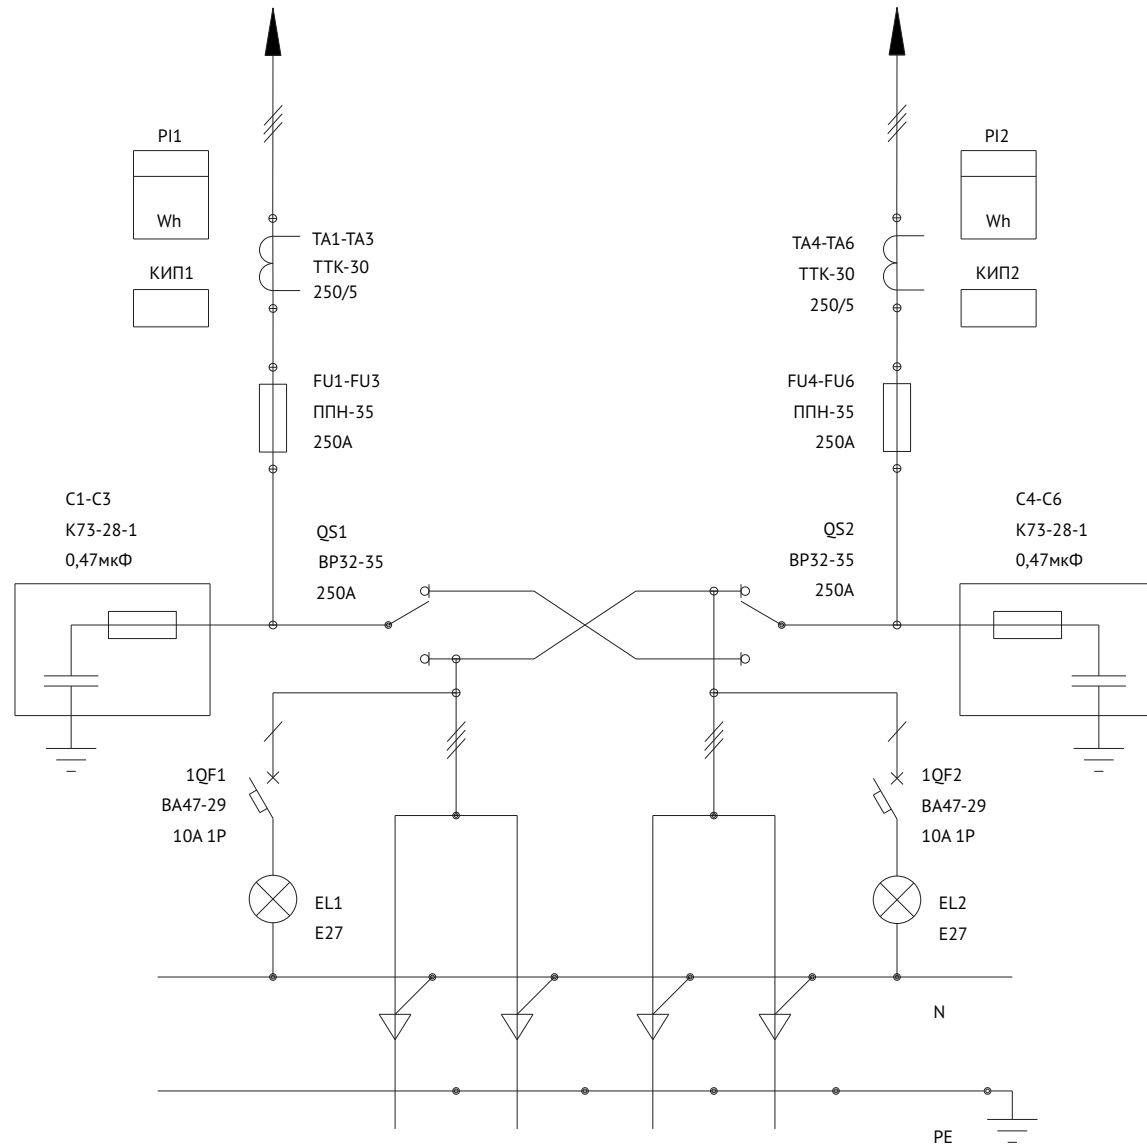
PI1

Wh

КИП1

TA1-TA3
ТТК-30
250/5

FU1-FU3
ППН-35
250А

C1-C3
К73-28-1
0,47мкФ

QS1
ВР32-35
250А

PI2

Wh

КИП2

TA4-TA6
ТТК-30
250/5

FU4-FU6
ППН-35
250А

C4-C6
К73-28-1
0,47мкФ

QS2
ВР32-35
250А

1QF1
ВА47-29
10А 1Р

EL1
E27

1QF2
ВА47-29
10А 1Р

EL2
E27

N

PE